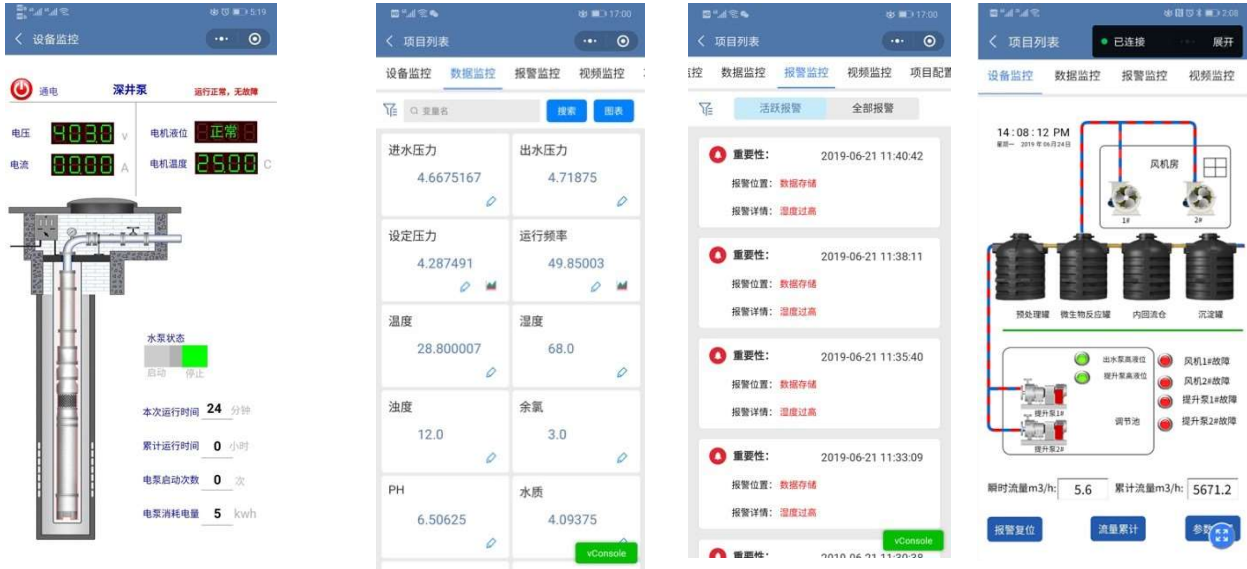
5:19
设备监控
通电 深井泵 运行正常，无故障
电压 403.0 V 电机液位 正常
电流 00.00 A 电机温度 25.00 C
水泵状态
启动 停止
本次运行时间 24 分钟
累计运行时间 0 小时
电泵启动次数 0 次
电泵消耗电量 5 kwh

17:00
项目列表
设备监控 数据监控 报警监控 视频监控
变量名 搜索 图表

| 进水压力 4.6675167 | 出水压力 4.71875 |
|---|---|
| 设定压力 4.287491 | 运行频率 49.85003 |
| 温度 28.800007 | 湿度 68.0 |
| 浊度 12.0 | 余氯 3.0 |
| PH 6.50625 | 水质 4.09375 |

vConsole

17:00
项目列表
控 数据监控 报警监控 视频监控 项目配置
活跃报警 全部报警
重要性: 2019-06-21 11:40:42
报警位置: 数据存储
报警详情: 湿度过高
重要性: 2019-06-21 11:38:11
报警位置: 数据存储
报警详情: 湿度过高
重要性: 2019-06-21 11:35:40
报警位置: 数据存储
报警详情: 湿度过高
重要性: 2019-06-21 11:33:09
报警位置: 数据存储
报警详情: 湿度过高
重要性: 2019-06-21 11:30:38
vConsole

2:08
项目列表 已连接 展开
设备监控 数据监控 报警监控 视频监控
14 : 08 : 12 PM
星期一 2019年06月24日
风机房
1# 2#
预处理罐 微生物反应罐 内回流仓 沉淀罐
出水泵高液位
提升泵高液位
风机1#故障
风机2#故障
提升泵1#故障
提升泵2#故障
提升泵1#
调节池
提升泵2#
瞬时流量m3/h: 5.6 累计流量m3/h: 5671.2
报警复位 流量累计 参数